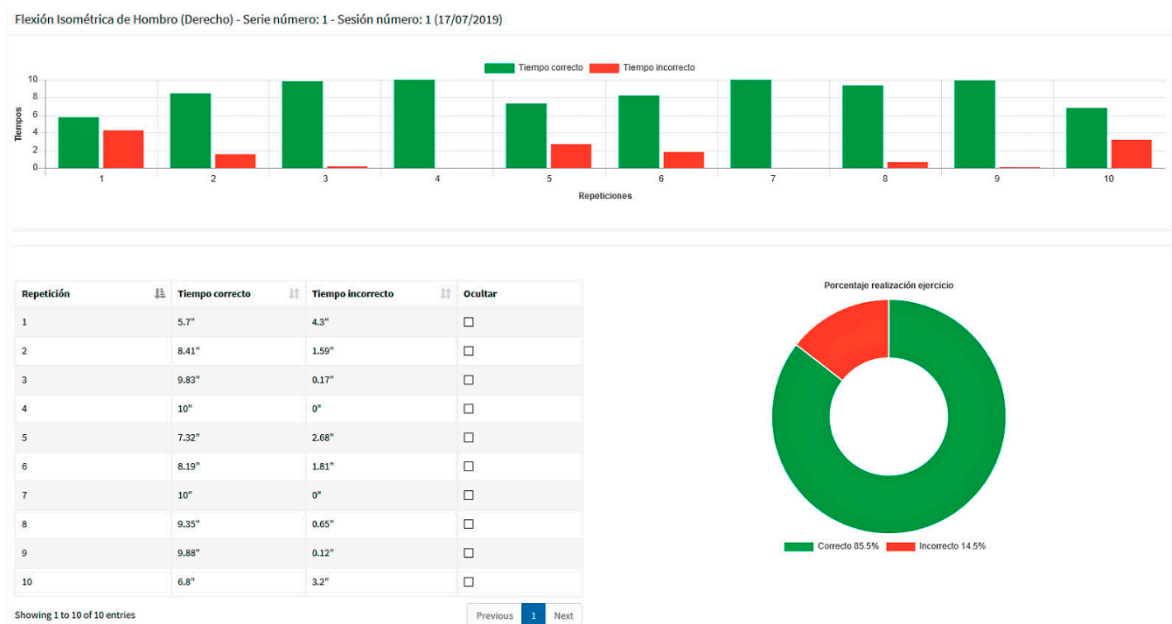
Flexión Isométrica de Hombro (Derecho) - Serie número: 1 - Sesión número: 1 (17/07/2019)

Tiempo correcto Tiempo incorrecto

Tiempos

10
8
6
4
2
0

1 2 3 4 5 6 7 8 9 10

Repeticiones

| Repetición | Tiempo correcto | Tiempo incorrecto | Ocultar |
|---|---|---|---|
| 1 | 5.7" | 4.3" | ☐ |
| 2 | 8.41" | 1.59" | ☐ |
| 3 | 9.83" | 0.17" | ☐ |
| 4 | 10" | 0" | ☐ |
| 5 | 7.32" | 2.68" | ☐ |
| 6 | 8.19" | 1.81" | ☐ |
| 7 | 10" | 0" | ☐ |
| 8 | 9.35" | 0.65" | ☐ |
| 9 | 9.88" | 0.12" | ☐ |
| 10 | 6.8" | 3.2" | ☐ |

Showing 1 to 10 of 10 entries

Previous 1 Next

Porcentaje realización ejercicio

Correcto 85.5% Incorrecto 14.5%